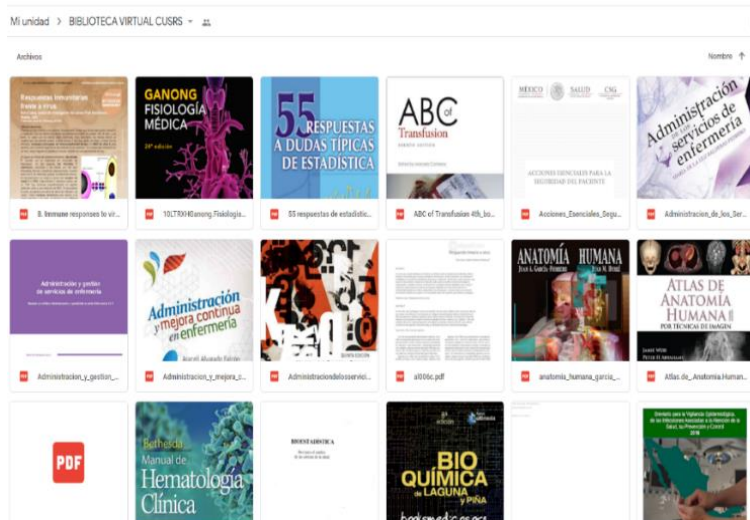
Mi unidad > BIBLIOTECA VIRTUAL CUSRS

Archivos

Nombre ↑

Respuestas inmunitarias frente a virus

B. Ilemmune responses to vir...

GANONG FISIOLOGÍA MÉDICA 24ª edición

10LTRXH0anong.Fisiologia...

55 RESPUESTAS A DUDAS TÍPICAS DE ESTADÍSTICA

55 respuestas de estadistic...

ABC of Transfusion

ABC of Transfusion 4th_bo...

MÉXICO SALUD CSG

ACCIONES ESENCIALES PARA LA SEGURIDAD DEL PACIENTE

Acciones_Esenciales_Segu...

Administración de los servicios de enfermería

Administracion_de_los_Ser...

Administración y gestión de servicios de enfermería

Administracion_y_gestion_...

Administración y mejora continua en enfermería

Administracion_y_mejora_c...

Administraciondelosservici...

al006c.pdf

ANATOMÍA HUMANA

anatomia_humana_garcia_...

ATLAS DE ANATOMÍA HUMANA POR TÉCNICAS DE IMAGEN

Atlas de_Anatomia Human...

PDF

Bethesda Manual de Hematología Clínica

BIOESTADÍSTICA

BIOQUÍMICA de LAGUNA y PIÑA

Directorio para la Vigilancia Epidemiológica de las Infecciones Asociadas a la Atención de la Salud, su Prevención y Control 2016